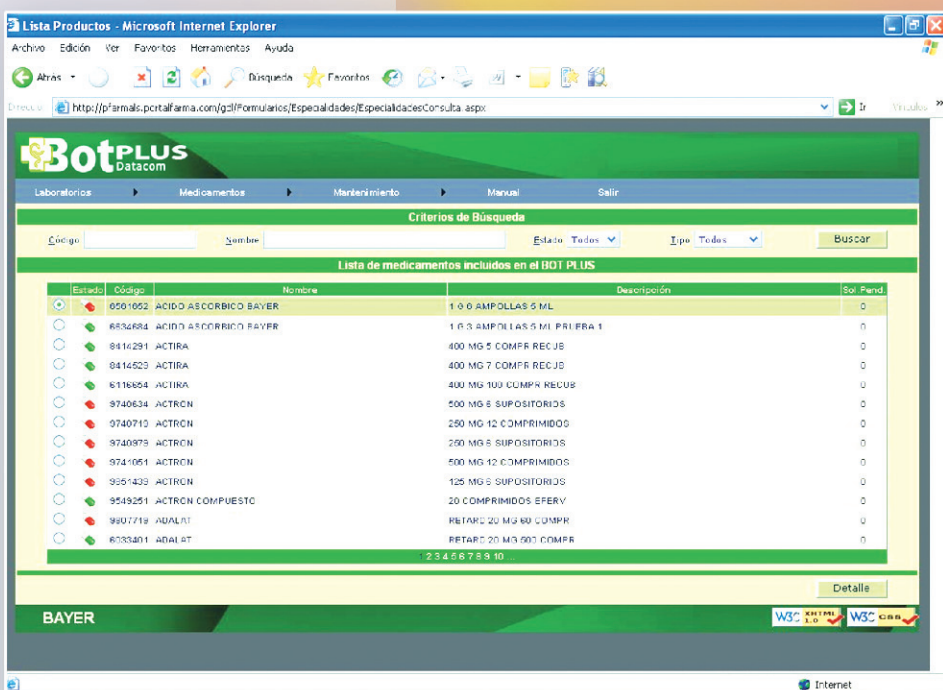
Lista Productos - Microsoft Internet Explorer

Archivo Edición Ver Favoritos Herramientas Ayuda

Atrás Búsqueda Favoritos

Dirección http://pfarmals.portalfarma.com/gcl/Formularios/Especialidades/EspecialidadesConsulta.aspx Ir Vínculos »

BotPLUS Datacom

Laboratorios Medicamentos Mantenimiento Manual Salir

Criterios de Búsqueda

Código Nombre Estado Todos Tipo Todos Buscar

Lista de medicamentos incluidos en el BOT PLUS

| | Estado | Código | Nombre | Descripción | Sol. Pend. |
|---|---|---|---|---|---|
| | | 6501652 | ACIDO ASCORBICO BAYER | 1 G 6 AMPOLLAS 5 ML | 0 |
| | | 6534684 | ACIDO ASCORBICO BAYER | 1 G 3 AMPOLLAS 5 ML PRUEBA 1 | 0 |
| | | 8414291 | ACTIRA | 400 MG 5 COMPR RECUB | 0 |
| | | 8414529 | ACTIRA | 400 MG 7 COMPR RECUB | 0 |
| | | 6116654 | ACTIRA | 400 MG 100 COMPR RECUB | 0 |
| | | 9740634 | ACTRON | 500 MG 6 SUPOSITORIOS | 0 |
| | | 9740710 | ACTRON | 250 MG 12 COMPRIMIDOS | 0 |
| | | 9740979 | ACTRON | 250 MG 6 SUPOSITORIOS | 0 |
| | | 9741051 | ACTRON | 500 MG 12 COMPRIMIDOS | 0 |
| | | 9551439 | ACTRON | 125 MG 6 SUPOSITORIOS | 0 |
| | | 9549251 | ACTRON COMPUESTO | 20 COMPRIMIDOS EFERV | 0 |
| | | 9907719 | ADALAT | RETARD 20 MG 60 COMPR | 0 |
| | | 6033401 | ADALAT | RETARD 20 MG 500 COMPR | 0 |

1 2 3 4 5 6 7 8 9 10 ...

Detalle

BAYER

W3C XHTML 1.0 W3C CSS

Internet